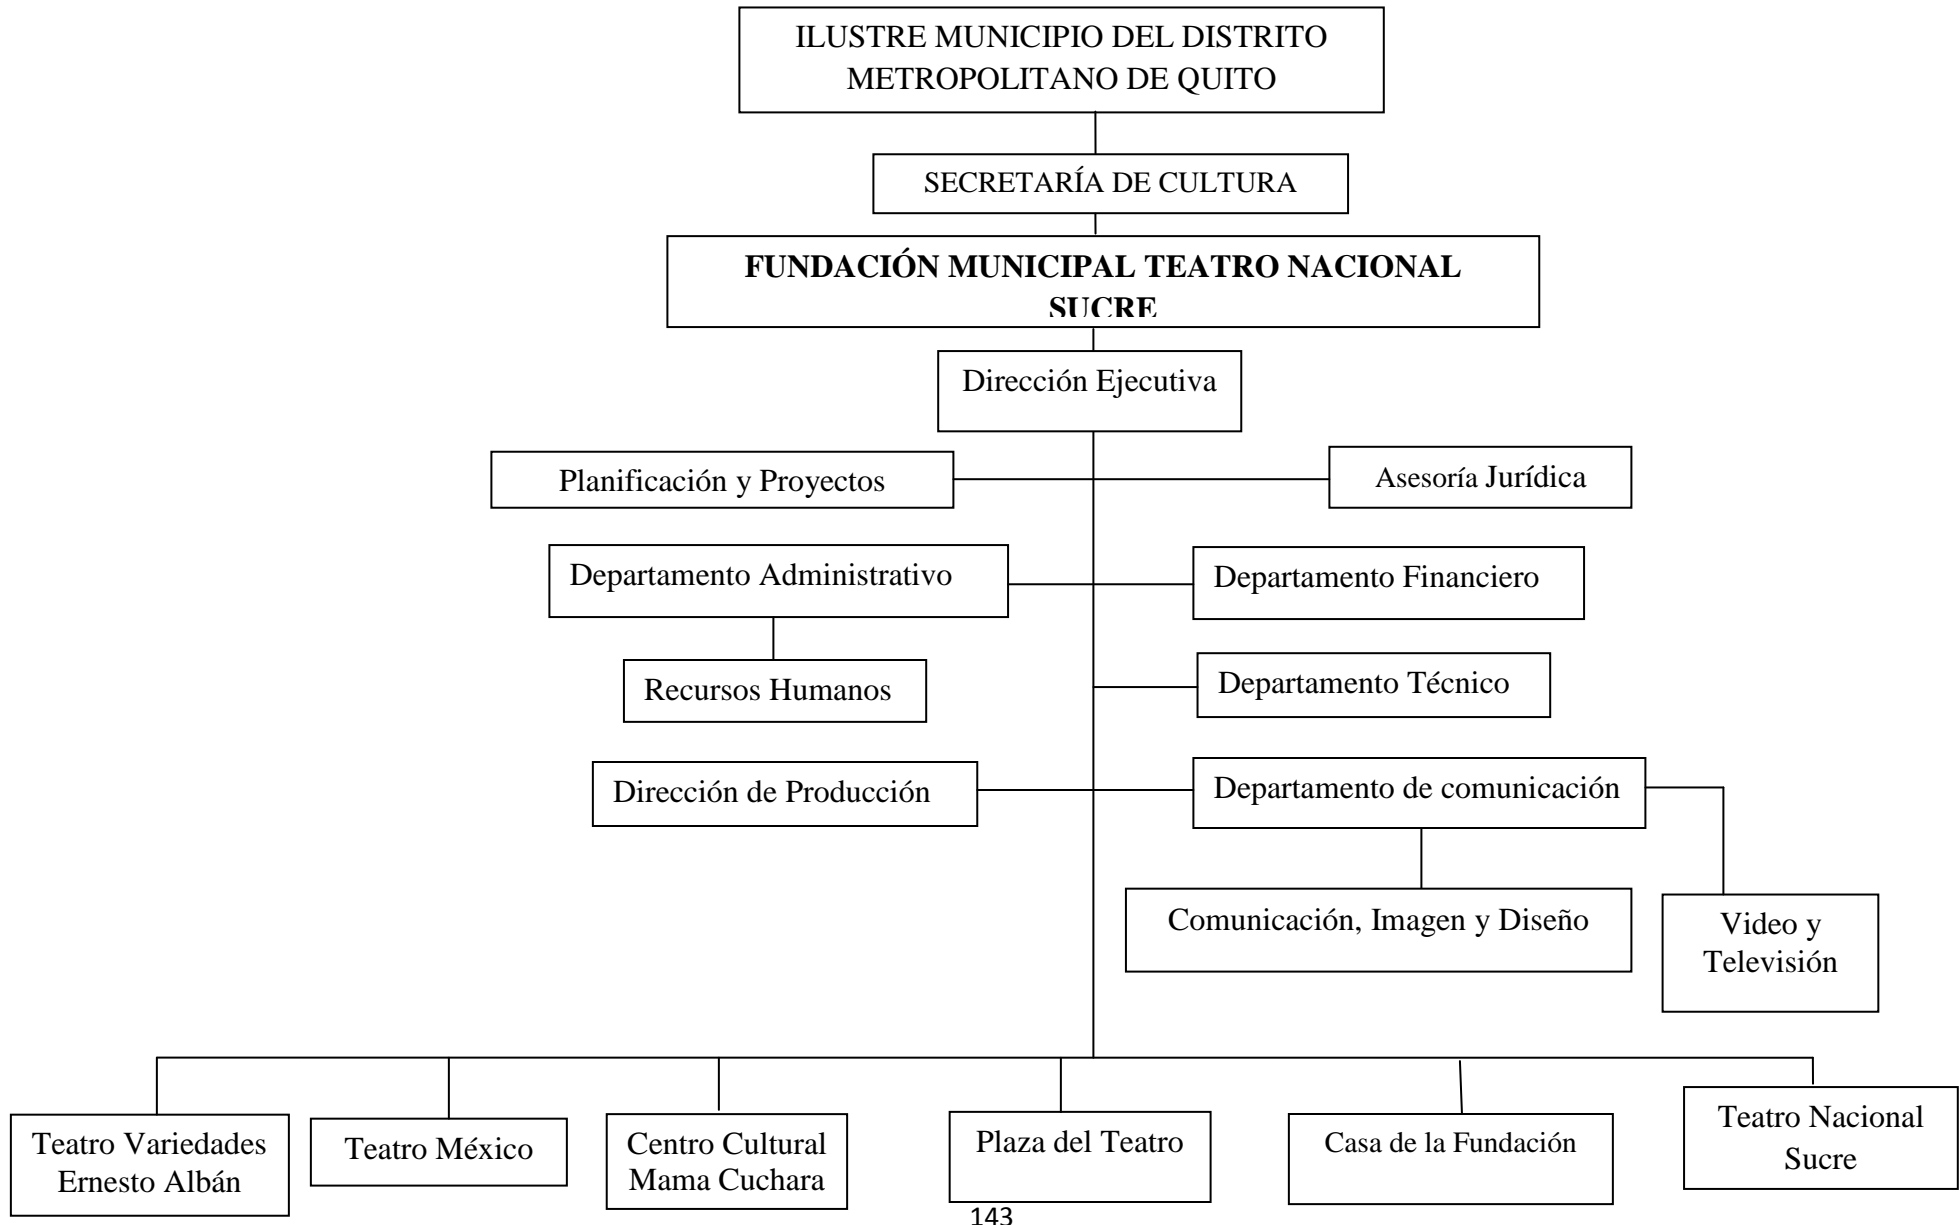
ILUSTRE MUNICIPIO DEL DISTRITO METROPOLITANO DE QUITO

SECRETARÍA DE CULTURA

**FUNDACIÓN MUNICIPAL TEATRO NACIONAL SUCRE**

Dirección Ejecutiva

Planificación y Proyectos

Asesoría Jurídica

Departamento Administrativo

Departamento Financiero

Recursos Humanos

Departamento Técnico

Dirección de Producción

Departamento de comunicación

Comunicación, Imagen y Diseño

Video y Televisión

Teatro Variedades Ernesto Albán

Teatro México

Centro Cultural Mama Cuchara

Plaza del Teatro

Casa de la Fundación

Teatro Nacional Sucre

143